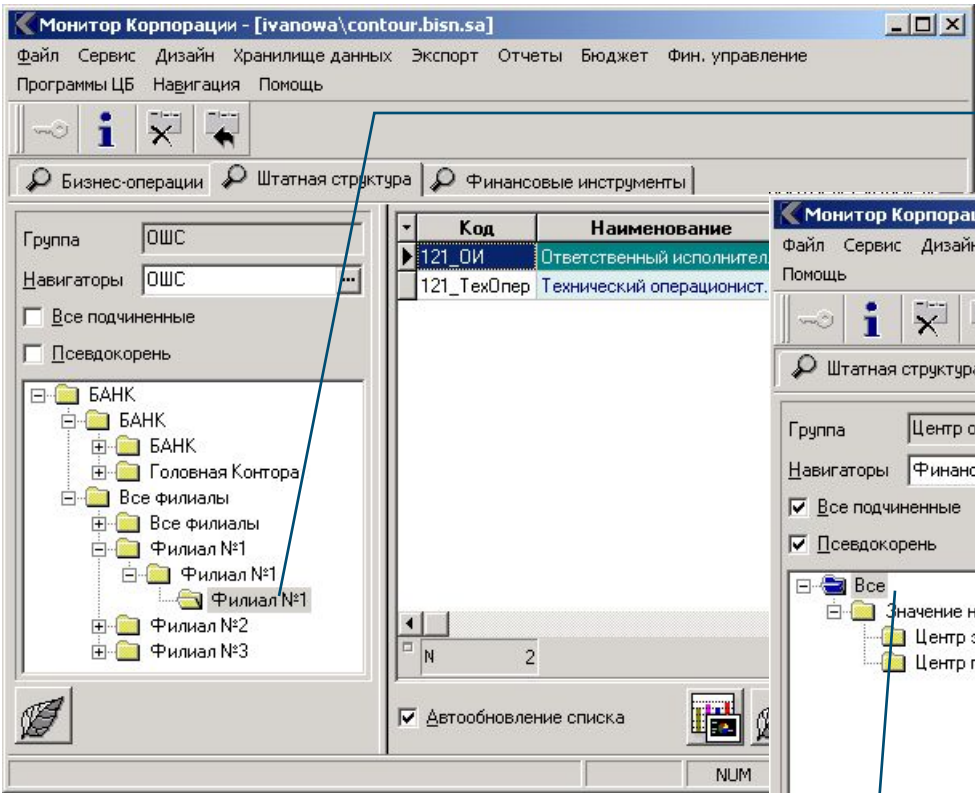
Монитор Корпорации - [ivanowa\contour.bisn.sa]
Файл Сервис Дизайн Хранилище данных Экспорт Отчеты Бюджет Фин. управление
Программы ЦБ Навигация Помощь

Бизнес-операции Штатная структура Финансовые инструменты

Группа ОШС
Навигаторы ОШС
Все подчиненные
Псевдокорень

БАНК
БАНК
БАНК
Головная Контора
Все филиалы
Все филиалы
Филиал №1
Филиал №1
Филиал №1
Филиал №2
Филиал №3

| Код | Наименование |
|---|---|
| 121_ОИ | Ответственный исполнител |
| 121_ТехОпер | Технический операционист. |

N 2

Автообновление списка

NUM

Монитор Корпораци
Файл Сервис Дизай
Помощь

Штатная структура

Группа Центр о
Навигаторы Финанс
Все подчиненные
Псевдокорень

Все
Значение н
Центр з
Центр п